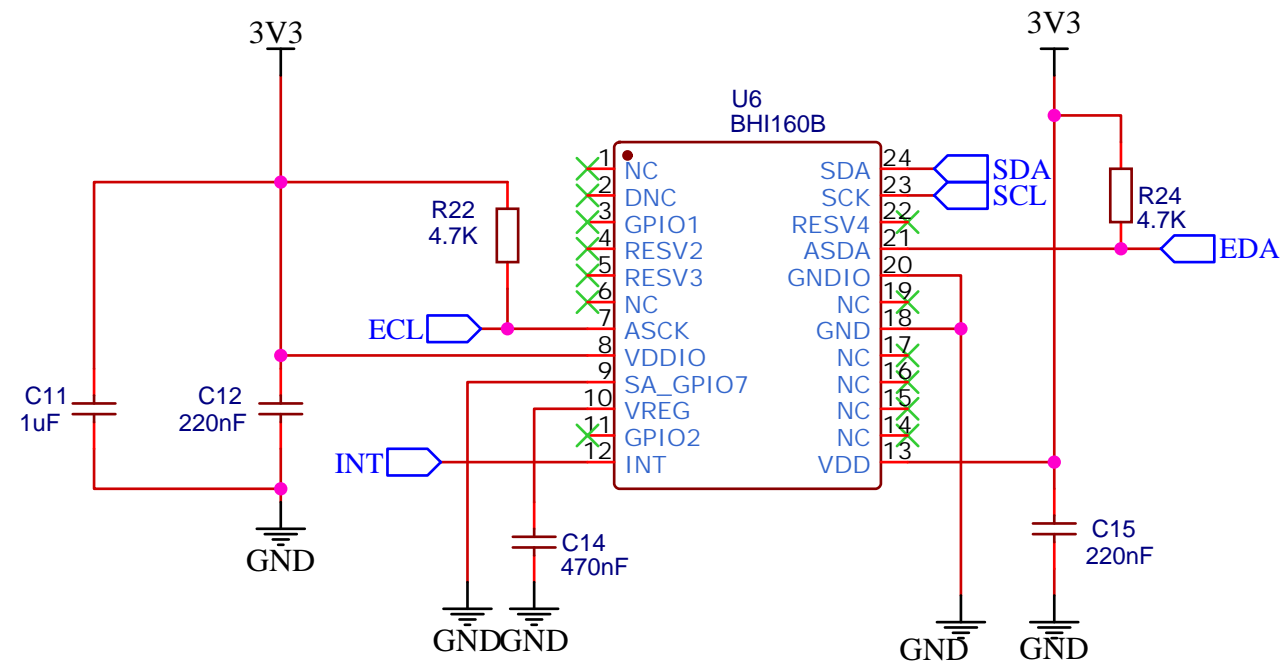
3V3

3V3

U6
BHI160B

R22
4.7K

R24
4.7K

1 NC
2 DNC
3 GPIO1
4 RESV2
5 RESV3
6 NC
7 ASCK
8 VDDIO
9 SA_GPIO7
10 VREG
11 GPIO2
12 INT

24 SDA
23 SCK
22 RESV4
21 ASDA
20 GNDIO
19 NC
18 GND
17 NC
16 NC
15 NC
14 NC
13 VDD

SDA
SCL
EDA
ECL
INT

C11
1uF

C12
220nF

C14
470nF

C15
220nF

GND
GND GND
GND
GND